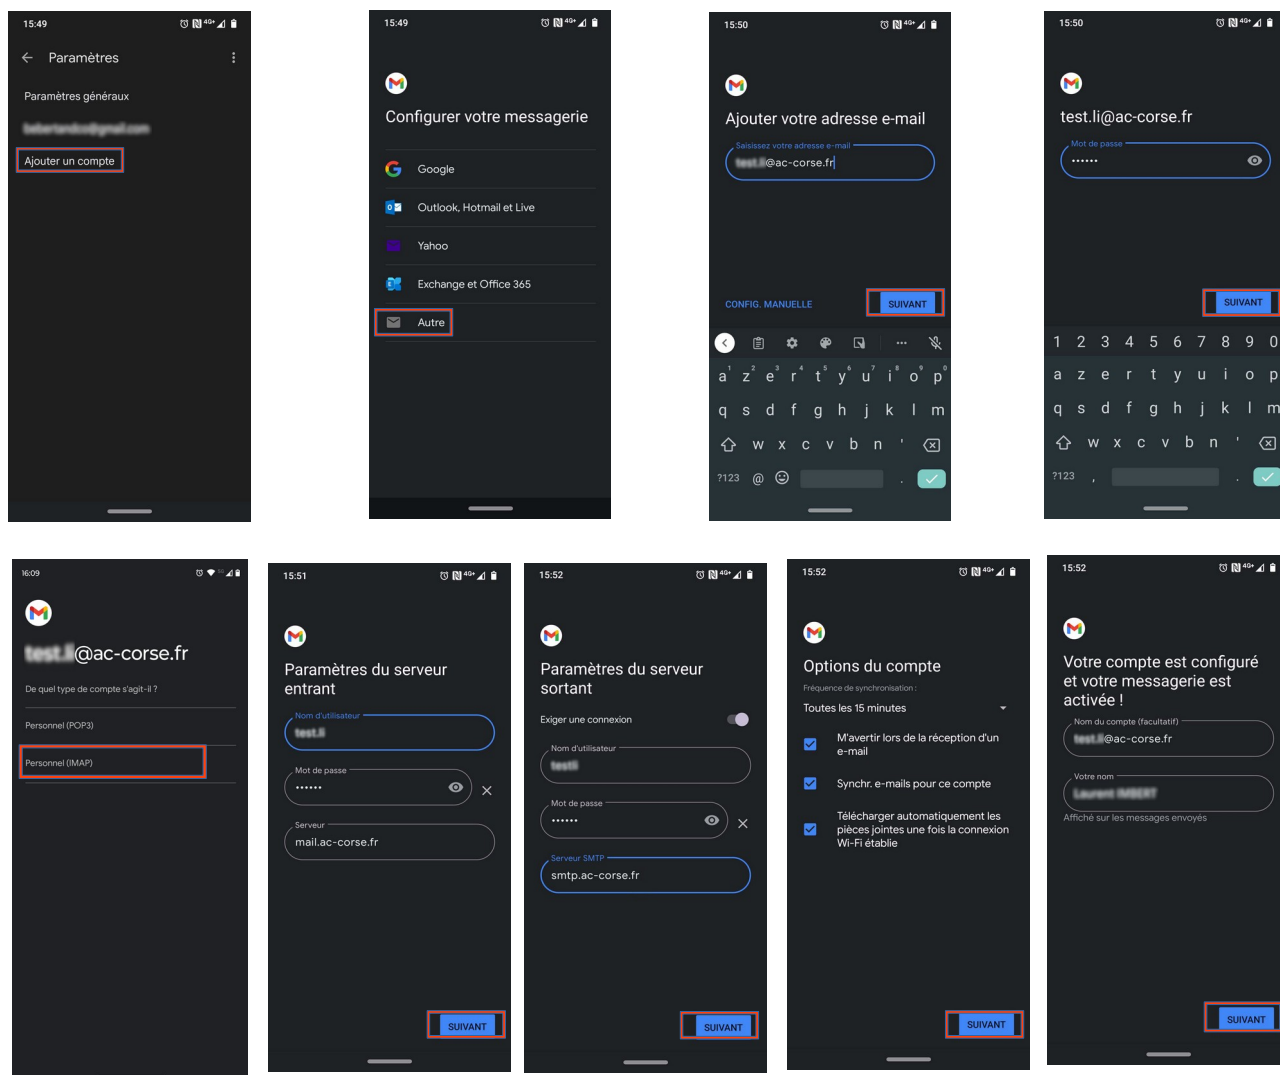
15:49

Paramètres

Paramètres généraux

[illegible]

Ajouter un compte

15:49

Configurer votre messagerie

Google

Outlook, Hotmail et Live

Yahoo

Exchange et Office 365

Autre

15:50

Ajouter votre adresse e-mail

Saisissez votre adresse e-mail

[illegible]@ac-corse.fr

CONFIG. MANUELLE

SUIVANT

a z e r t y u i o p
q s d f g h j k l m
w x c v b n '
?123 @ .

15:50

test.li@ac-corse.fr

Mot de passe

••••••

SUIVANT

1 2 3 4 5 6 7 8 9 0
a z e r t y u i o p
q s d f g h j k l m
w x c v b n '
?123 , .

16:09

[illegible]@ac-corse.fr

De quel type de compte s'agit-il ?

Personnel (POP3)

Personnel (IMAP)

15:51

Paramètres du serveur entrant

Nom d'utilisateur

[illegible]

Mot de passe

••••••

Serveur

mail.ac-corse.fr

SUIVANT

15:52

Paramètres du serveur sortant

Exiger une connexion

Nom d'utilisateur

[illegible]

Mot de passe

••••••

Serveur SMTP

smtp.ac-corse.fr

SUIVANT

15:52

Options du compte

Fréquence de synchronisation :

Toutes les 15 minutes

M'avertir lors de la réception d'un e-mail

Synchr. e-mails pour ce compte

Télécharger automatiquement les pièces jointes une fois la connexion Wi-Fi établie

SUIVANT

15:52

Votre compte est configuré et votre messagerie est activée !

Nom du compte (facultatif)

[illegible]@ac-corse.fr

Votre nom

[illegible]

Affiché sur les messages envoyés

SUIVANT